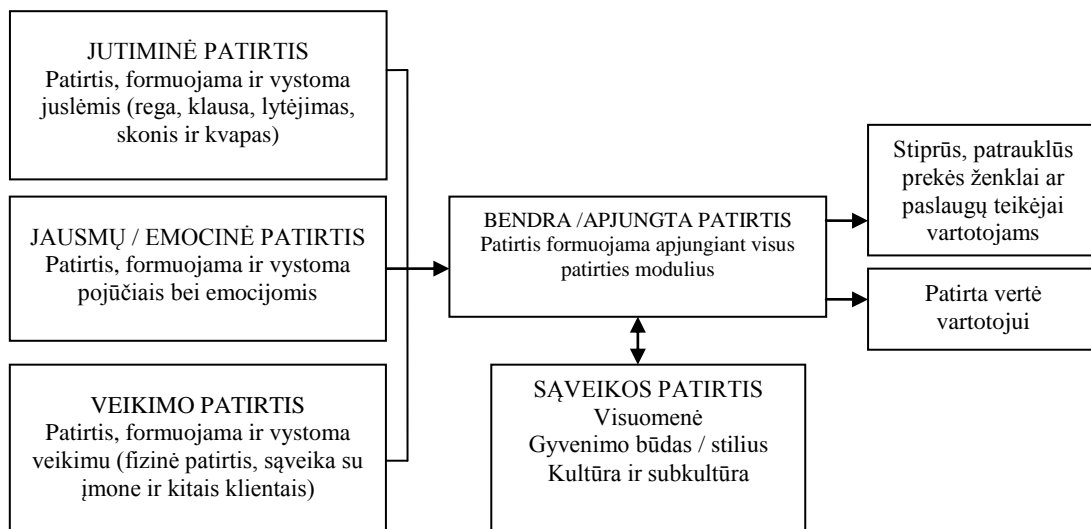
JUTIMINĖ PATIRTIS
Patirtis, formuojama ir vystoma juslėmis (rega, klausa, lytėjimas, skonis ir kvapas)

JAUSMŲ / EMOCINĖ PATIRTIS
Patirtis, formuojama ir vystoma pojūčiais bei emocijomis

VEIKIMO PATIRTIS
Patirtis, formuojama ir vystoma veikimu (fizinė patirtis, sąveika su įmone ir kitais klientais)

BENDRA /APJUNGTA PATIRTIS
Patirtis formuojama apjungiant visus patirties modulius

SĄVEIKOS PATIRTIS
Visuomenė
Gyvenimo būdas / stilius
Kultūra ir subkultūra

Stiprūs, patrauklūs prekės ženklai ar paslaugų teikėjai vartotojams

Patirta vertė vartotojui